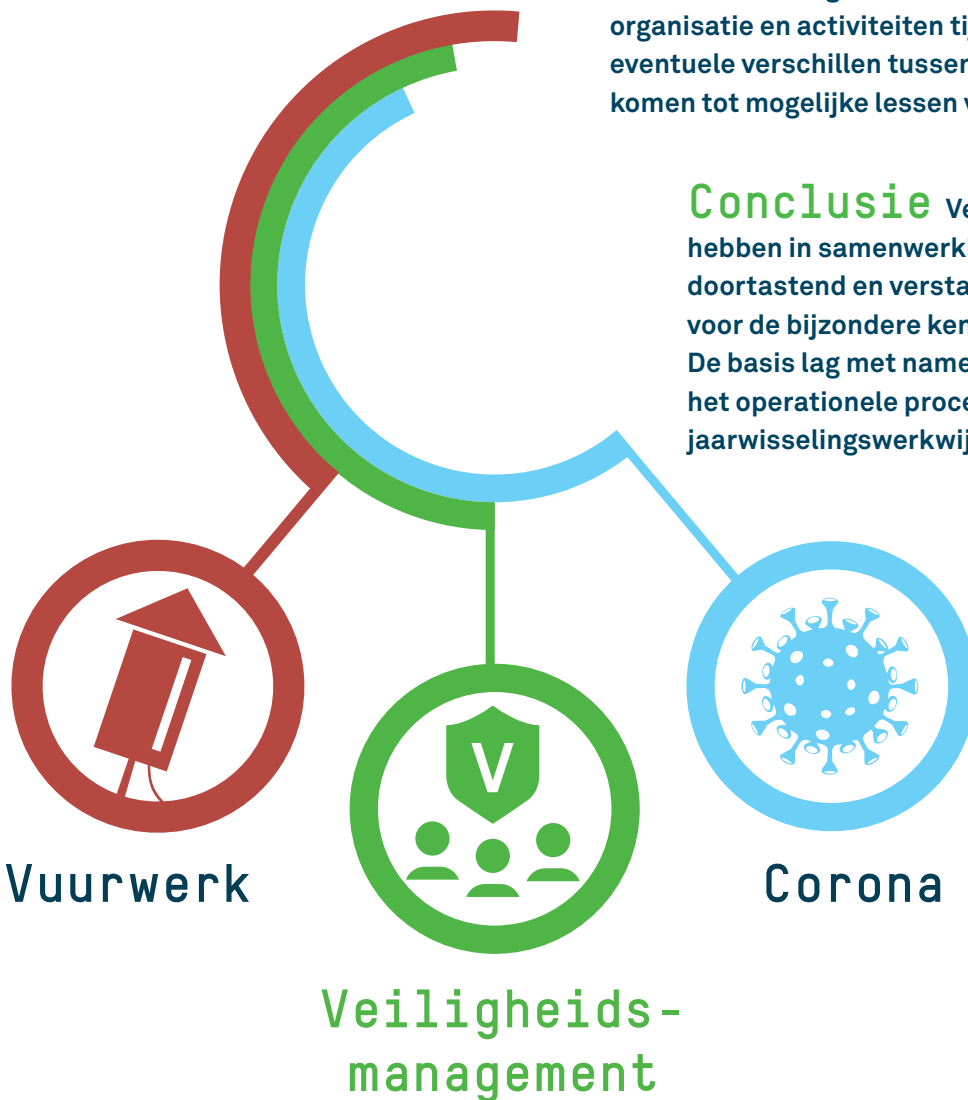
organisatie en activiteiten ti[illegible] eventuele verschillen tusse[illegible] komen tot mogelijke lessen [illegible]

Conclusie Ve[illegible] hebben in samenwerki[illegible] doortastend en versta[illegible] voor de bijzondere ke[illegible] De basis lag met name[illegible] het operationele proce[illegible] jaarwisselingswerkwij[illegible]

V

Vuurwerk

Corona

Veiligheids-
management